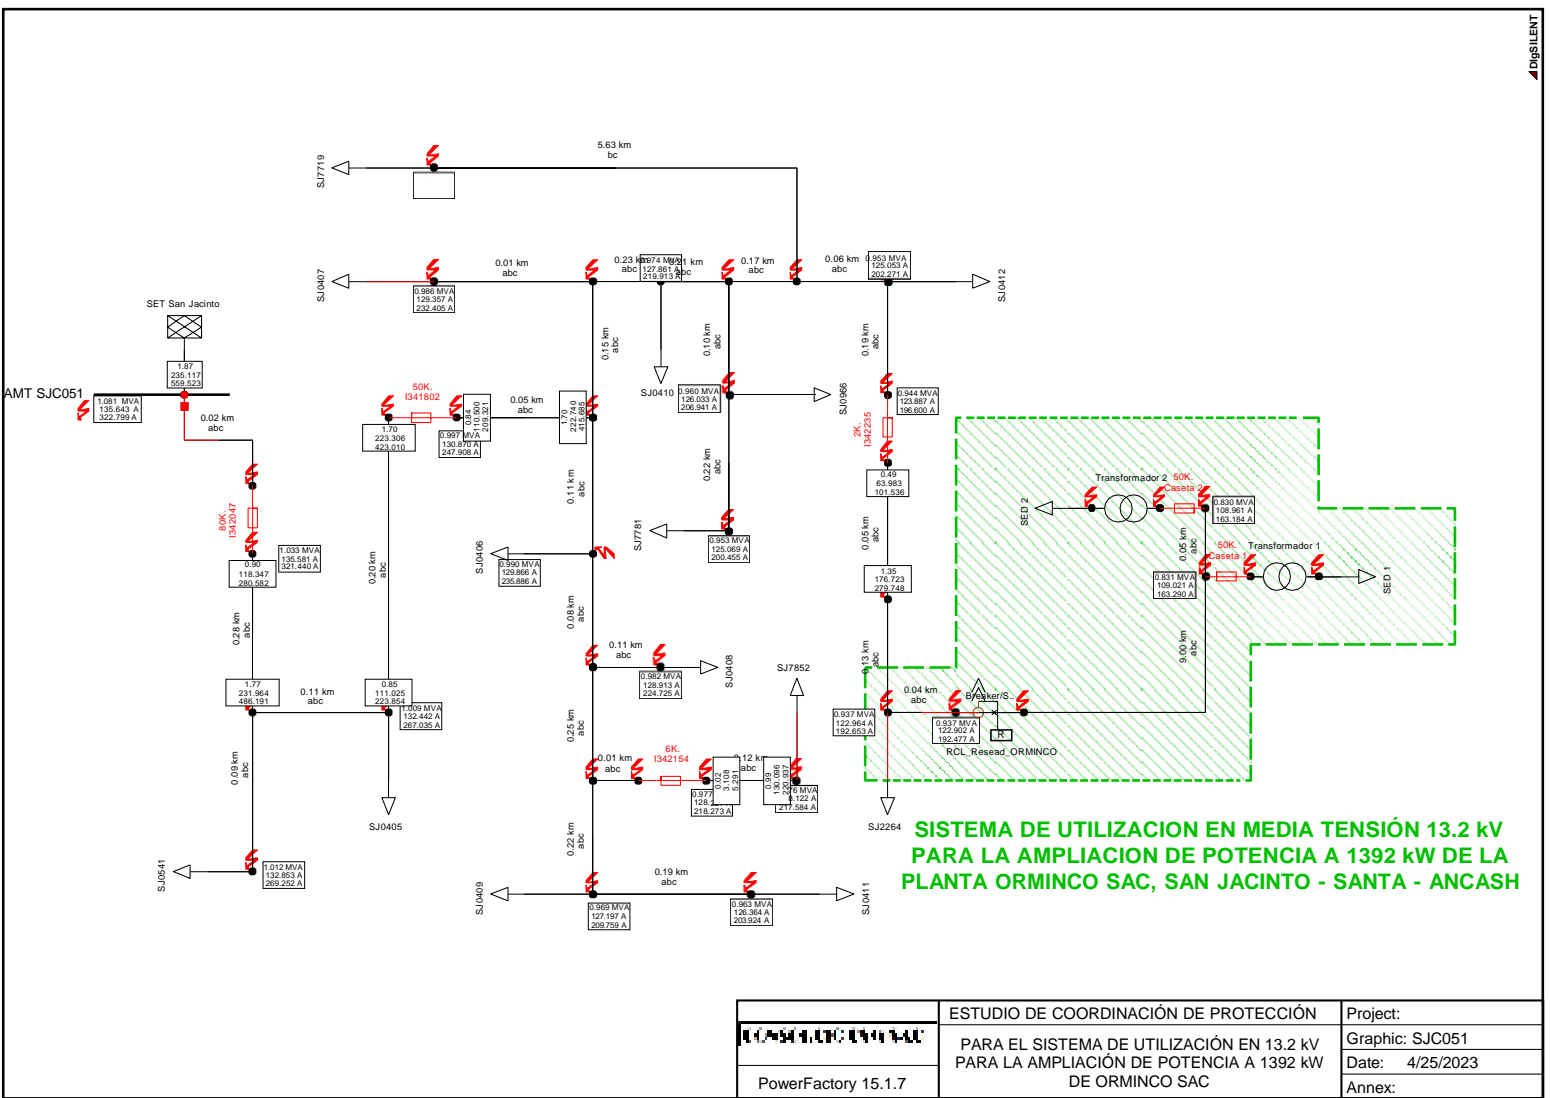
DIgSILENT

5.63 km
bc

SJ7719

SJ0407
0.986 MVA
129.357 A
232.405 A

0.01 km
abc

0.23 km
abc
0.974 MVA
127.861 A
219.913 A
0.01 km
abc

0.17 km
abc

0.06 km
abc
0.953 MVA
125.053 A
202.271 A

SJ0412

SET San Jacinto

1.87
235.117
559.523

AMT SJC051
1.081 MVA
135.643 A
322.799 A

0.02 km
abc

80K.
I342047

1.033 MVA
135.581 A
321.440 A
0.90
118.347
280.582

0.28 km
abc

1.77
231.964
486.191

0.11 km
abc

0.09 km
abc

1.012 MVA
132.853 A
269.252 A

SJ0541

50K.
I341802

1.70
223.306
423.010

0.84
110.500
209.321
0.997 MVA
130.870 A
247.908 A

0.05 km
abc

1.70
222.740
415.685

0.20 km
abc

0.85
111.025
223.854
1.009 MVA
132.442 A
267.035 A

SJ0405

0.15 km
abc

0.11 km
abc

SJ0406
0.990 MVA
129.866 A
235.886 A

0.08 km
abc

0.11 km
abc
0.982 MVA
128.913 A
224.725 A
SJ0408

0.25 km
abc

0.01 km
abc

6K.
I342154

0.02
3.108
5.291
0.977
128.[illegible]
218.273 A

0.12 km
abc
0.99
130.096
220.937
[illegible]6 MVA
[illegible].122 A
217.584 A

SJ7852

0.22 km
abc

0.19 km
abc

SJ0409
0.969 MVA
127.197 A
209.759 A

0.963 MVA
126.364 A
203.924 A

SJ0411

SJ0410
0.960 MVA
126.033 A
206.941 A

0.10 km
abc

SJ0966

0.22 km
abc

SJ7781
0.953 MVA
125.069 A
200.455 A

0.19 km
abc

0.944 MVA
123.887 A
196.600 A

2K.
I342235

0.49
63.983
101.536

0.05 km
abc

1.35
176.723
279.748

0.13 km
abc

0.937 MVA
122.964 A
192.653 A

0.04 km
abc

Breaker/S..
0.937 MVA
122.902 A
192.477 A
R
RCL_Resead_ORMINCO

SJ2264

Transformador 2
50K.
Caseta 2
SED 2
0.830 MVA
108.961 A
163.184 A

0.05 km
abc

50K.
Caseta 1
Transformador 1
0.831 MVA
109.021 A
163.290 A
SED 1

9.00 km
abc

SISTEMA DE UTILIZACION EN MEDIA TENSIÓN 13.2 kV
PARA LA AMPLIACION DE POTENCIA A 1392 kW DE LA
PLANTA ORMINCO SAC, SAN JACINTO - SANTA - ANCASH

| | ESTUDIO DE COORDINACIÓN DE PROTECCIÓN | Project: |
|---|---|---|
| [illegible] | PARA EL SISTEMA DE UTILIZACIÓN EN 13.2 kV PARA LA AMPLIACIÓN DE POTENCIA A 1392 kW DE ORMINCO SAC | Graphic: SJC051 |
| | | Date: 4/25/2023 |
| PowerFactory 15.1.7 | | Annex: |